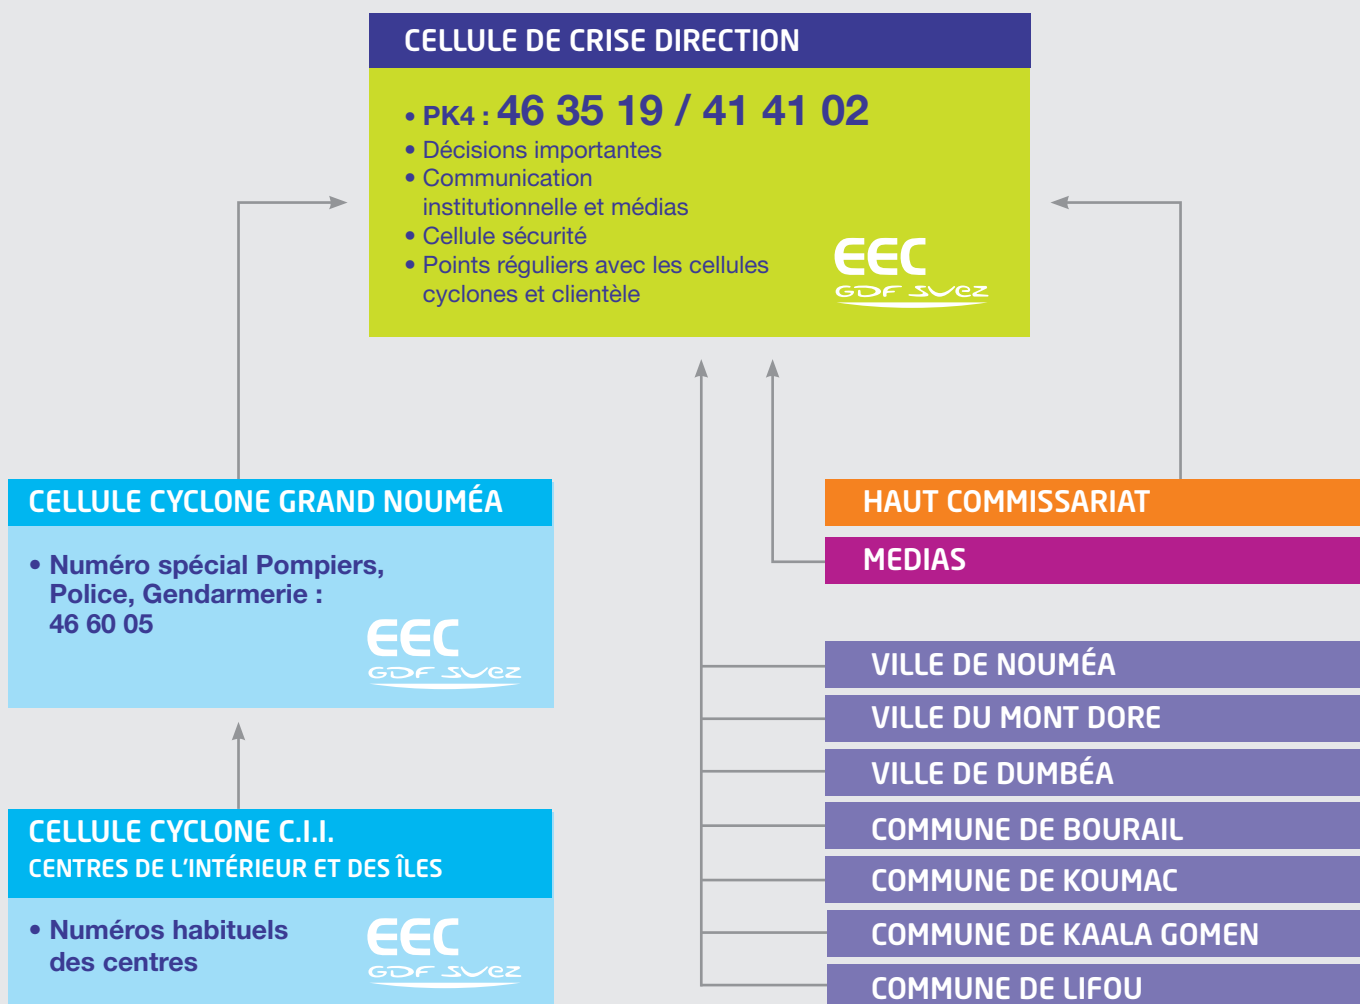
CELLULE DE CRISE DIRECTION

• PK4 : 46 35 19 / 41 41 02
• Décisions importantes
• Communication institutionnelle et médias
• Cellule sécurité
• Points réguliers avec les cellules cyclones et clientèle

EEC GDF SUEZ

CELLULE CYCLONE GRAND NOUMÉA

• Numéro spécial Pompiers, Police, Gendarmerie : 46 60 05

EEC GDF SUEZ

CELLULE CYCLONE C.I.I.
CENTRES DE L'INTÉRIEUR ET DES ÎLES

• Numéros habituels des centres

EEC GDF SUEZ

HAUT COMMISSARIAT

MEDIAS

VILLE DE NOUMÉA

VILLE DU MONT DORE

VILLE DE DUMBÉA

COMMUNE DE BOURAIL

COMMUNE DE KOUMAC

COMMUNE DE KAALA GOMEN

COMMUNE DE LIFOU